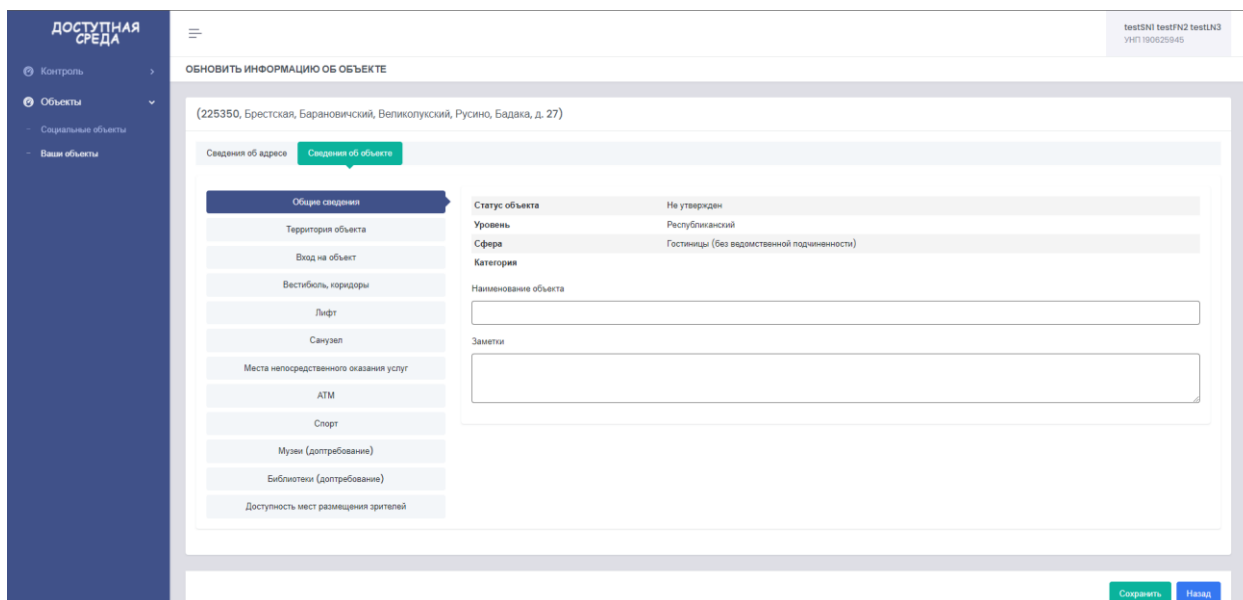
ДОСТУПНАЯ СРЕДА

Контроль

Объекты

Социальные объекты

Ваши объекты

testSN1 testFN2 testLN3
УНП 190625945

ОБНОВИТЬ ИНФОРМАЦИЮ ОБ ОБЪЕКТЕ

(225350, Брестская, Барановичский, Великолукский, Русино, Бадака, д. 27)

Сведения об адресе | Сведения об объекте

Общие сведения
Территория объекта
Вход на объект
Вестибюль, коридоры
Лифт
Санузел
Места непосредственного оказания услуг
АТМ
Спорт
Музеи (доптребование)
Библиотеки (доптребование)
Доступность мест размещения зрителей

| | |
|---|---|
| Статус объекта | Не утвержден |
| Уровень | Республиканский |
| Сфера | Гостиницы (без ведомственной подчиненности) |
| Категория | |

Наименование объекта

Заметки

Сохранить Назад